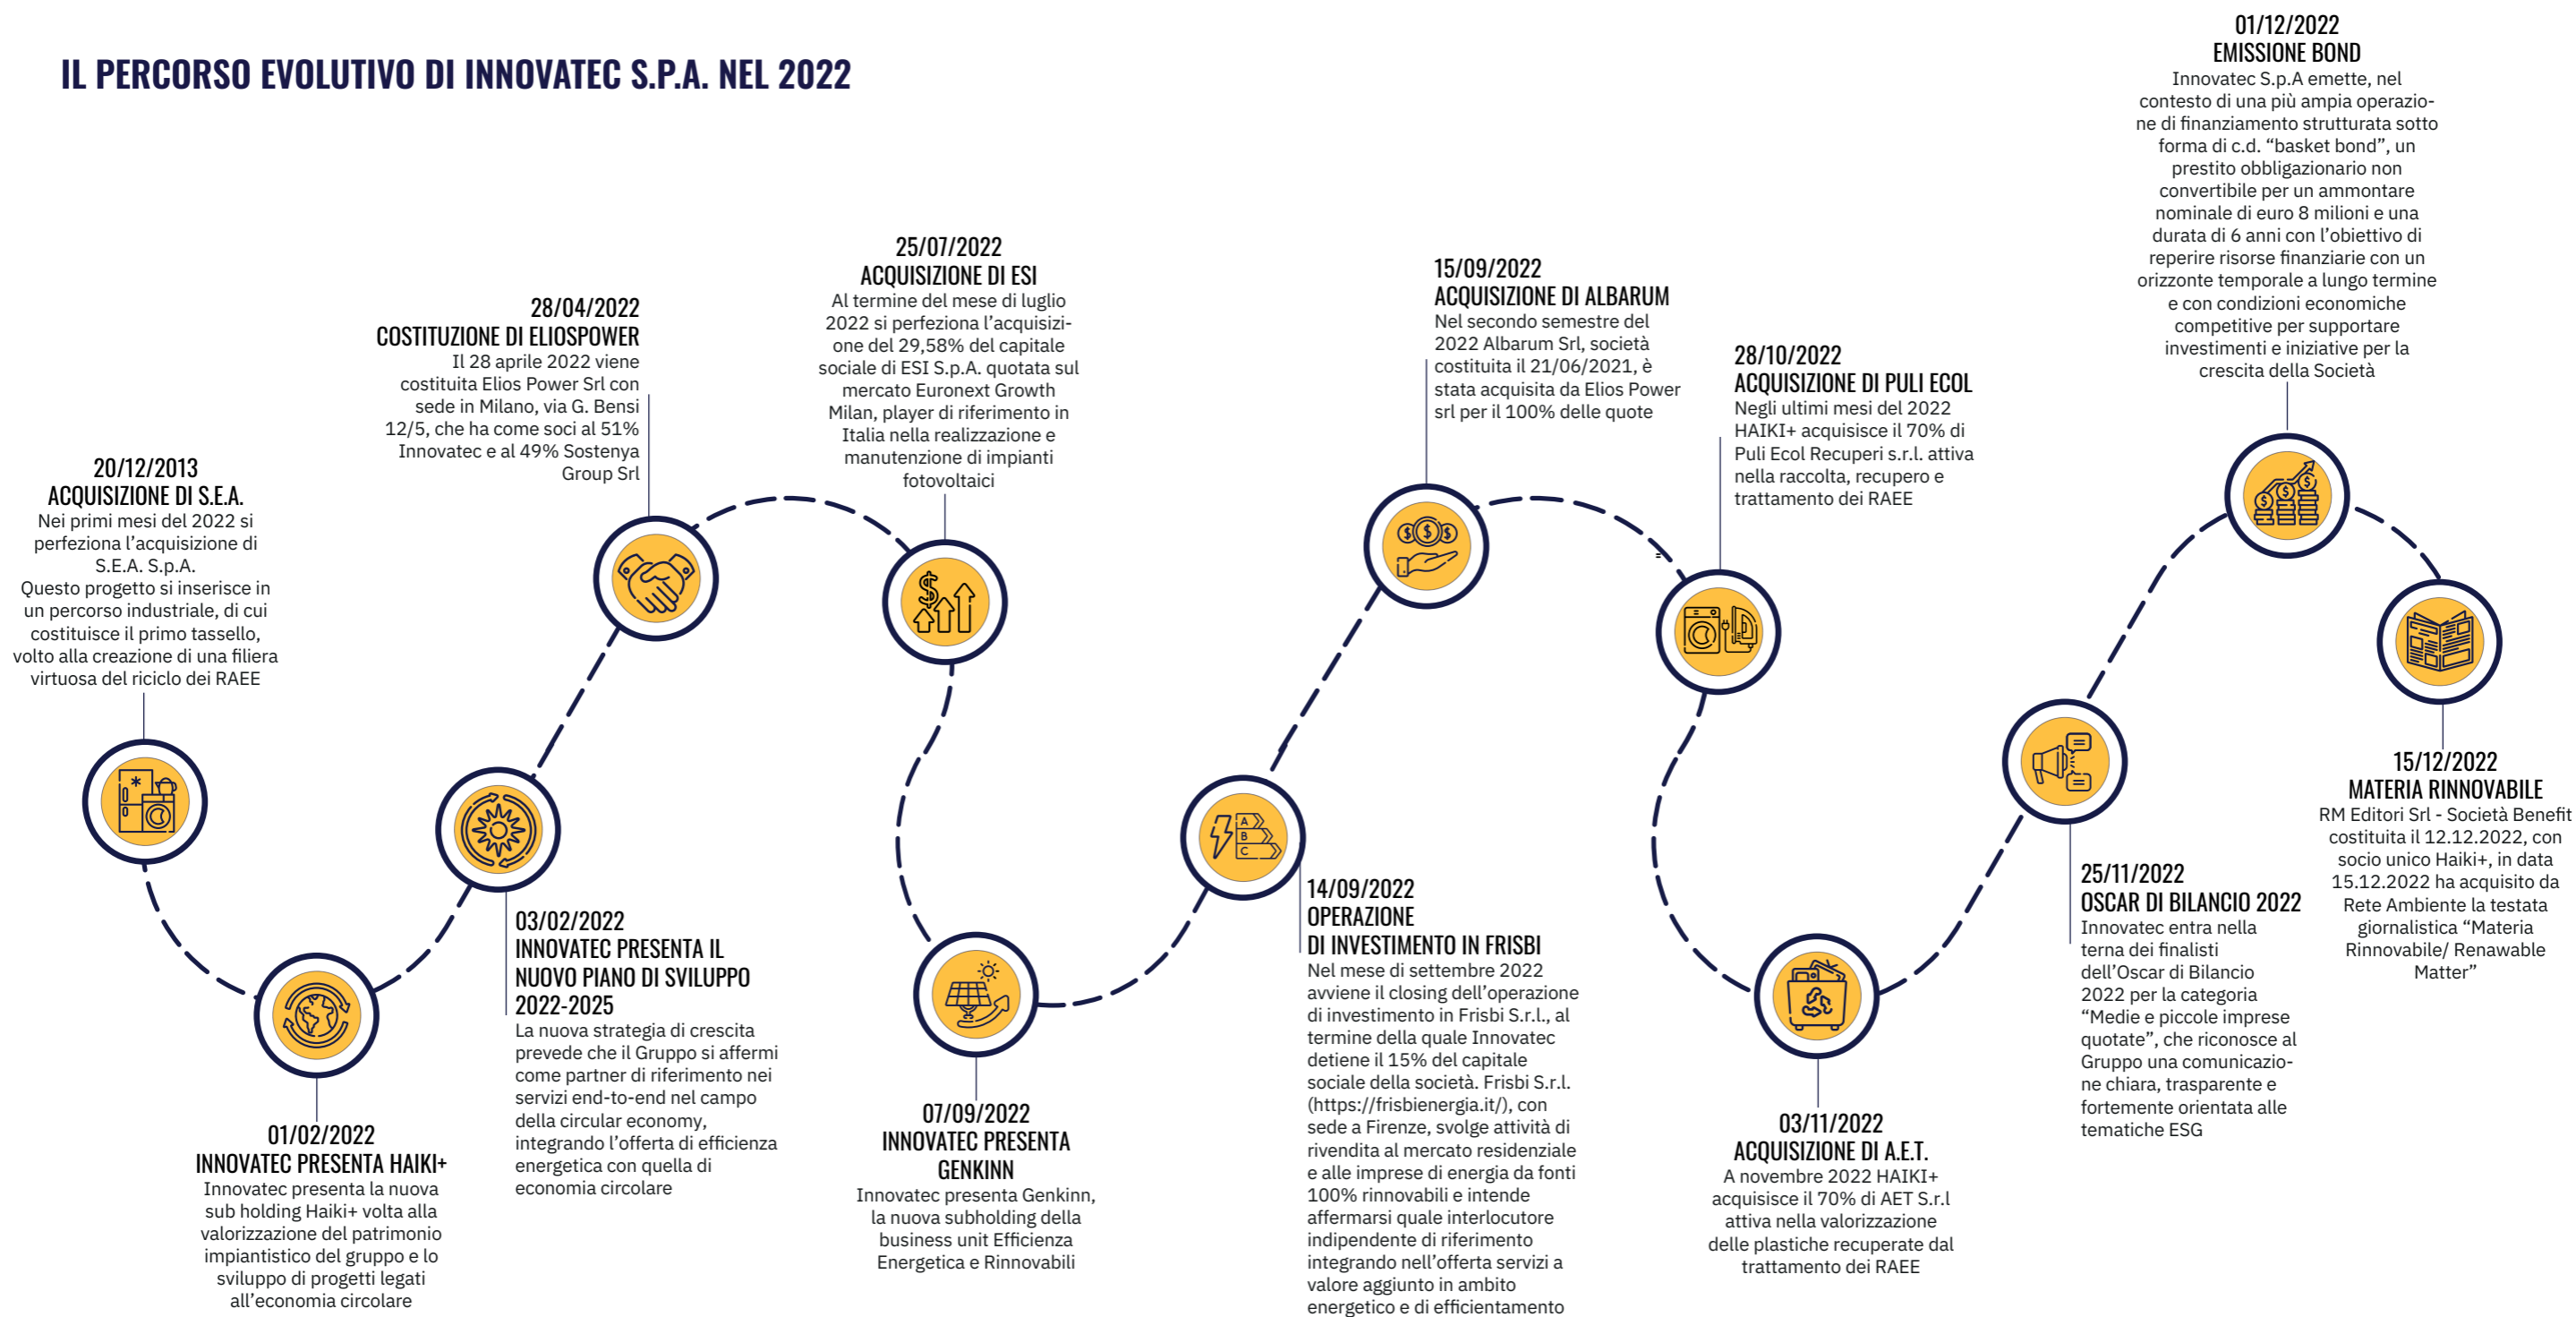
IL PERCORSO EVOLUTIVO DI INNOVATEC S.P.A. NEL 2022

20/12/2013
ACQUISIZIONE DI S.E.A.
Nei primi mesi del 2022 si perfeziona l'acquisizione di S.E.A. S.p.A.
Questo progetto si inserisce in un percorso industriale, di cui costituisce il primo tassello, volto alla creazione di una filiera virtuosa del riciclo dei RAEE

01/02/2022
INNOVATEC PRESENTA HAIKI+
Innovatec presenta la nuova sub holding Haiki+ volta alla valorizzazione del patrimonio impiantistico del gruppo e lo sviluppo di progetti legati all'economia circolare

28/04/2022
COSTITUZIONE DI ELIOSPOWER
Il 28 aprile 2022 viene costituita Elios Power Srl con sede in Milano, via G. Bensi 12/5, che ha come soci al 51% Innovatec e al 49% Sostenya Group Srl

03/02/2022
INNOVATEC PRESENTA IL NUOVO PIANO DI SVILUPPO 2022-2025
La nuova strategia di crescita prevede che il Gruppo si affermi come partner di riferimento nei servizi end-to-end nel campo della circular economy, integrando l'offerta di efficienza energetica con quella di economia circolare

25/07/2022
ACQUISIZIONE DI ESI
Al termine del mese di luglio 2022 si perfeziona l'acquisizione del 29,58% del capitale sociale di ESI S.p.A. quotata sul mercato Euronext Growth Milan, player di riferimento in Italia nella realizzazione e manutenzione di impianti fotovoltaici

07/09/2022
INNOVATEC PRESENTA GENKINN
Innovatec presenta Genkinn, la nuova subholding della business unit Efficienza Energetica e Rinnovabili

15/09/2022
ACQUISIZIONE DI ALBARUM
Nel secondo semestre del 2022 Albarum Srl, società costituita il 21/06/2021, è stata acquisita da Elios Power srl per il 100% delle quote

14/09/2022
OPERAZIONE DI INVESTIMENTO IN FRISBI
Nel mese di settembre 2022 avviene il closing dell'operazione di investimento in Frisbi S.r.l., al termine della quale Innovatec detiene il 15% del capitale sociale della società. Frisbi S.r.l. (https://frisbienergia.it/), con sede a Firenze, svolge attività di rivendita al mercato residenziale e alle imprese di energia da fonti 100% rinnovabili e intende affermarsi quale interlocutore indipendente di riferimento integrando nell'offerta servizi a valore aggiunto in ambito energetico e di efficientamento

28/10/2022
ACQUISIZIONE DI PULI ECOL
Negli ultimi mesi del 2022 HAIKI+ acquisisce il 70% di Puli Ecol Recuperi s.r.l. attiva nella raccolta, recupero e trattamento dei RAEE

03/11/2022
ACQUISIZIONE DI A.E.T.
A novembre 2022 HAIKI+ acquisisce il 70% di AET S.r.l attiva nella valorizzazione delle plastiche recuperate dal trattamento dei RAEE

01/12/2022
EMISSIONE BOND
Innovatec S.p.A emette, nel contesto di una più ampia operazione di finanziamento strutturata sotto forma di c.d. "basket bond", un prestito obbligazionario non convertibile per un ammontare nominale di euro 8 milioni e una durata di 6 anni con l'obiettivo di reperire risorse finanziarie con un orizzonte temporale a lungo termine e con condizioni economiche competitive per supportare investimenti e iniziative per la crescita della Società

25/11/2022
OSCAR DI BILANCIO 2022
Innovatec entra nella terna dei finalisti dell'Oscar di Bilancio 2022 per la categoria "Medie e piccole imprese quotate", che riconosce al Gruppo una comunicazione chiara, trasparente e fortemente orientata alle tematiche ESG

15/12/2022
MATERIA RINNOVABILE
RM Editori Srl - Società Benefit costituita il 12.12.2022, con socio unico Haiki+, in data 15.12.2022 ha acquisito da Rete Ambiente la testata giornalistica "Materia Rinnovabile/ Renawable Matter"